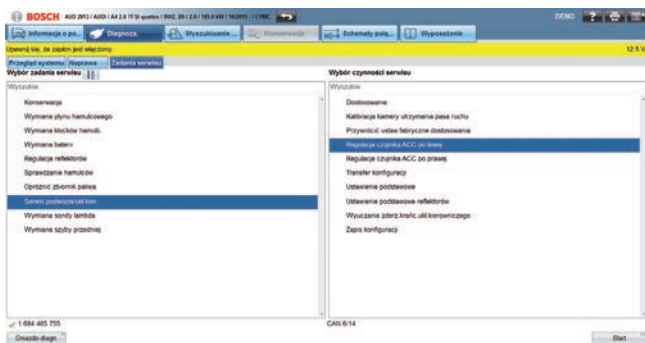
BOSCH AUDI 2013 / AUDI / A4 2.0 TFSI quattro / B8/2, 8K / 2.0 / 155.0 kW / 10/2015 / CYMC

DEMO

Informacja o po... Diagnoza Wyszukiwanie... Konserwacja Schematy połą... Wyposażenie

Upewnij się, że zapłon jest włączony.

12.5 V

Przegląd systemu Naprawa Zadania serwisu

Wybór zadania serwisu

Wyszukiw

Konserwacja
Wymiana płynu hamulcowego
Wymiana klocków hamulc.
Wymiana baterii
Regulacja reflektorów
Sprawdzanie hamulców
Opróżnić zbiornik paliwa
Sensory podwozia/ukł.kier.
Wymiana sondy lambda
Wymiana szyby przedniej

Wybór czynności serwisu

Wyszukiw

Dostosowanie
Kalibracja kamery utrzymania pasa ruchu
Przywrócić ustaw.fabryczne dostosowania
Regulacja czujnika ACC po lewej
Regulacja czujnika ACC po prawej
Transfer konfiguracji
Ustawienie podstawowe
Ustawienie podstawowe reflektorów
Wyuczanie zderz.krańc.ukł.kierowniczego
Zapis konfiguracji

1 684 465 755

CAN 6/14

Gniazdo diagn.

Start